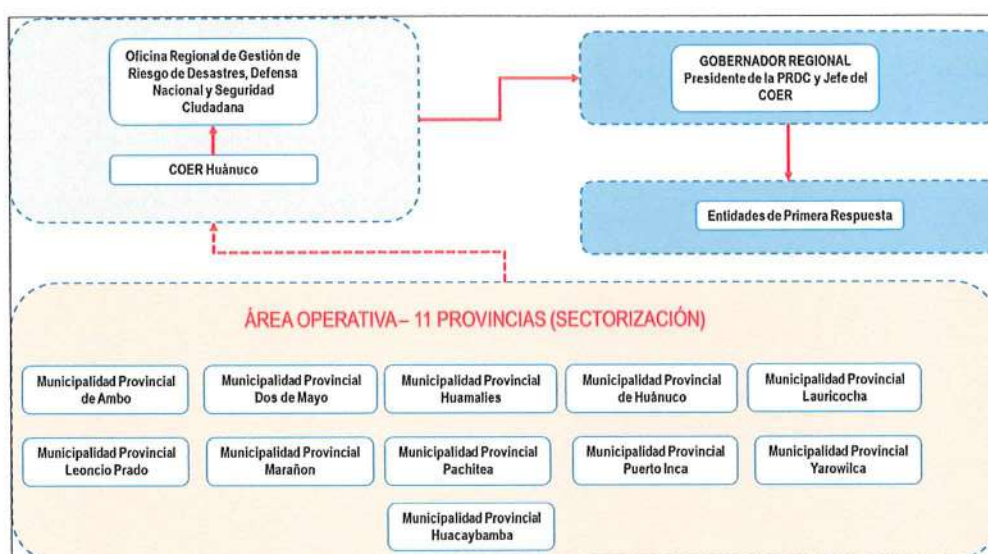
Oficina Regional de Gestión de Riesgo de Desastres, Defensa Nacional y Seguridad Ciudadana

COER Huánuco

GOBERNADOR REGIONAL
Presidente de la PRDC y Jefe del COER

Entidades de Primera Respuesta

ÁREA OPERATIVA – 11 PROVINCIAS (SECTORIZACIÓN)

Municipalidad Provincial de Ambo

Municipalidad Provincial Dos de Mayo

Municipalidad Provincial Huamalies

Municipalidad Provincial de Huánuco

Municipalidad Provincial Lauricocha

Municipalidad Provincial Leoncio Prado

Municipalidad Provincial Marañon

Municipalidad Provincial Pachitea

Municipalidad Provincial Puerto Inca

Municipalidad Provincial Yarowilca

Municipalidad Provincial Huacaybamba